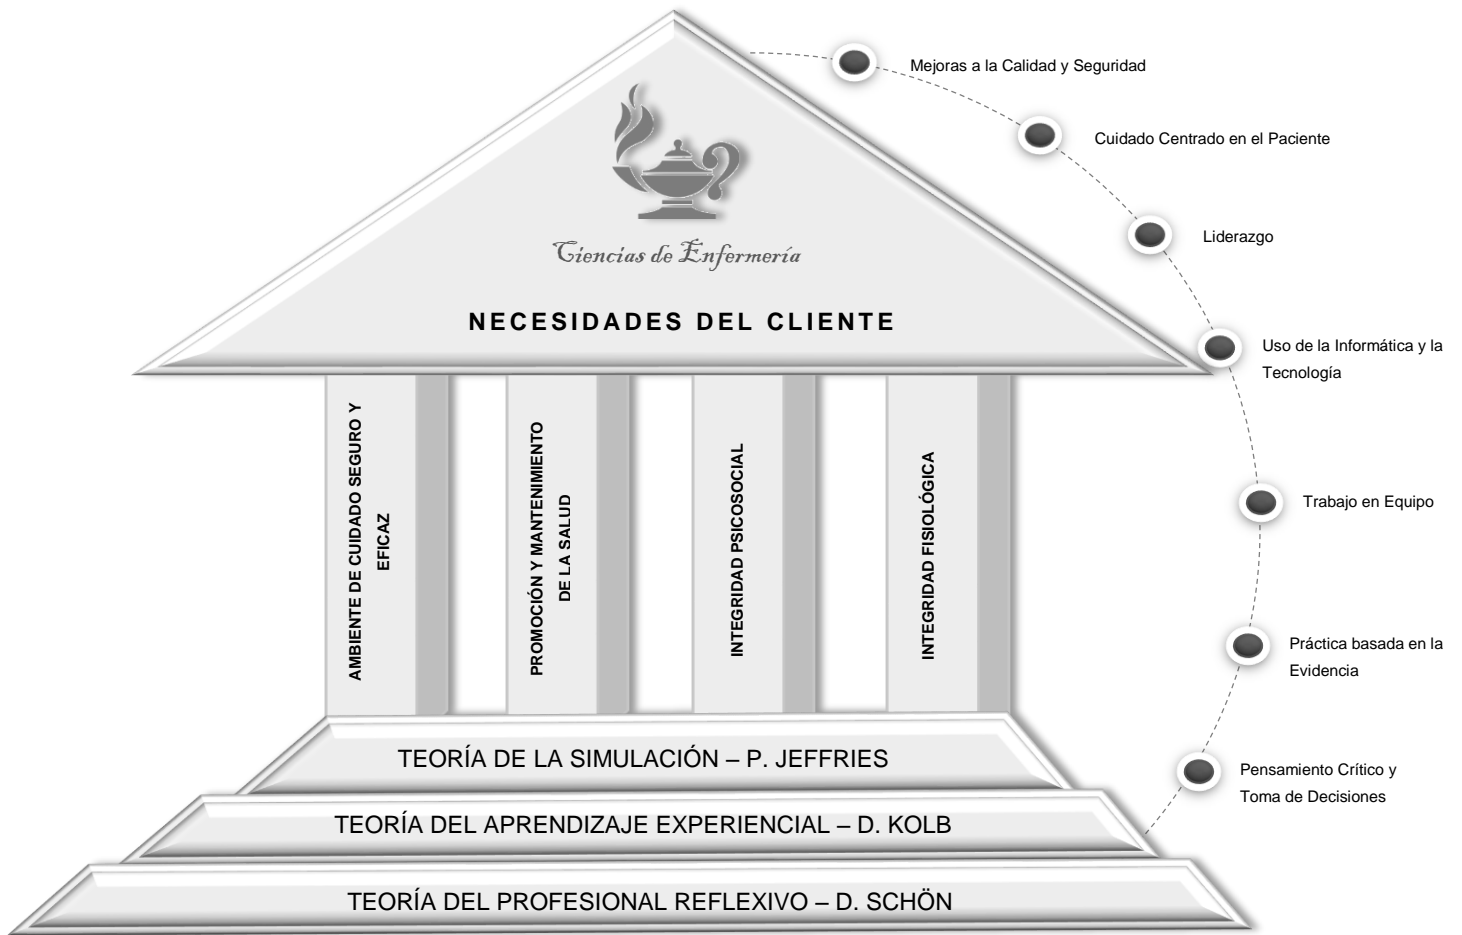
Ciencias de Enfermería

NECESIDADES DEL CLIENTE

AMBIENTE DE CUIDADO SEGURO Y EFICAZ

PROMOCIÓN Y MANTENIMIENTO DE LA SALUD

INTEGRIDAD PSICOSOCIAL

INTEGRIDAD FISIOLÓGICA

TEORÍA DE LA SIMULACIÓN – P. JEFFRIES

TEORÍA DEL APRENDIZAJE EXPERIENCIAL – D. KOLB

TEORÍA DEL PROFESIONAL REFLEXIVO – D. SCHÖN

Mejoras a la Calidad y Seguridad

Cuidado Centrado en el Paciente

Liderazgo

Uso de la Informática y la Tecnología

Trabajo en Equipo

Práctica basada en la Evidencia

Pensamiento Crítico y Toma de Decisiones